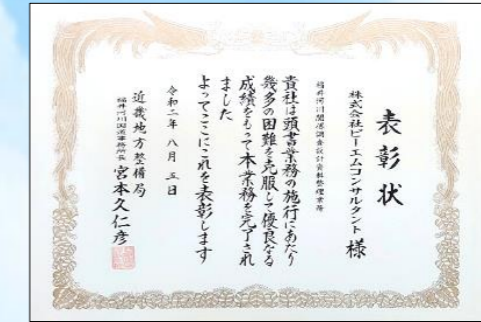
表彰状

株式会社ビーエムコンサルタント 様

福井河川関連調査設計業務

貴社は頭書業務の施行にあたり幾多の困難を克服し優良なる成績をもって本業務を完了されましたよってここにこれを表彰します

令和二年 八月 五日

近畿地方整備局
福井河川国道事務所長 宮本久仁彦